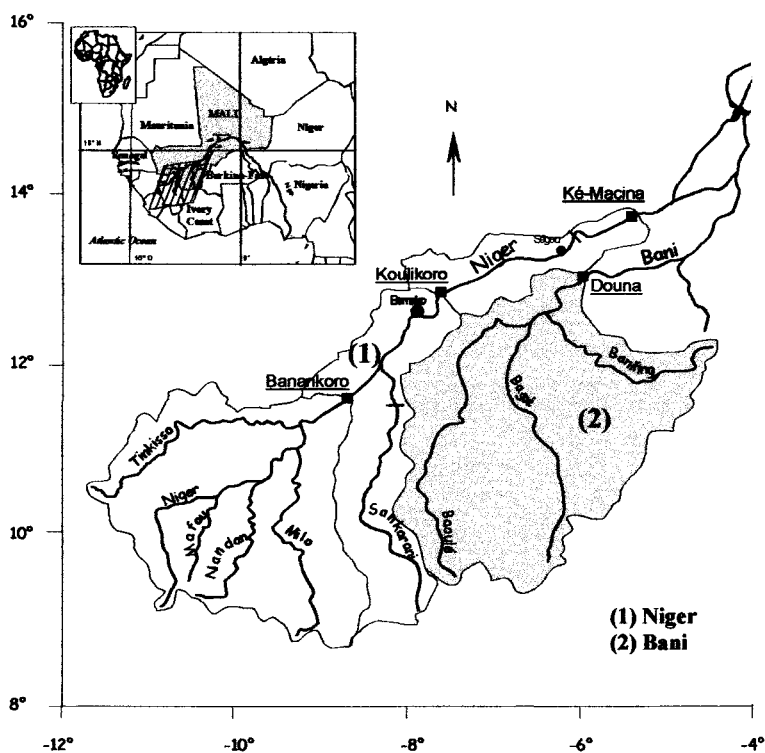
16°
14°
12°
10°
8°
-12°
-10°
-8°
-6°
-4°

Algeria
Mauritania
MALI
Niger
Senegal
Burkina Faso
Nigeria
Ivory Coast
Atlantic Ocean
15° N
10° O
0°

N

Ké-Macina
Ségou
Niger
Bani
Koulikoro
Bamako
Douna
(1)
Banankoro
Banifing
Bagoé
(2)
Tinkisso
Niger
Mafou
Niandan
Milo
Sankarani
Baoulé

(1) Niger
(2) Bani